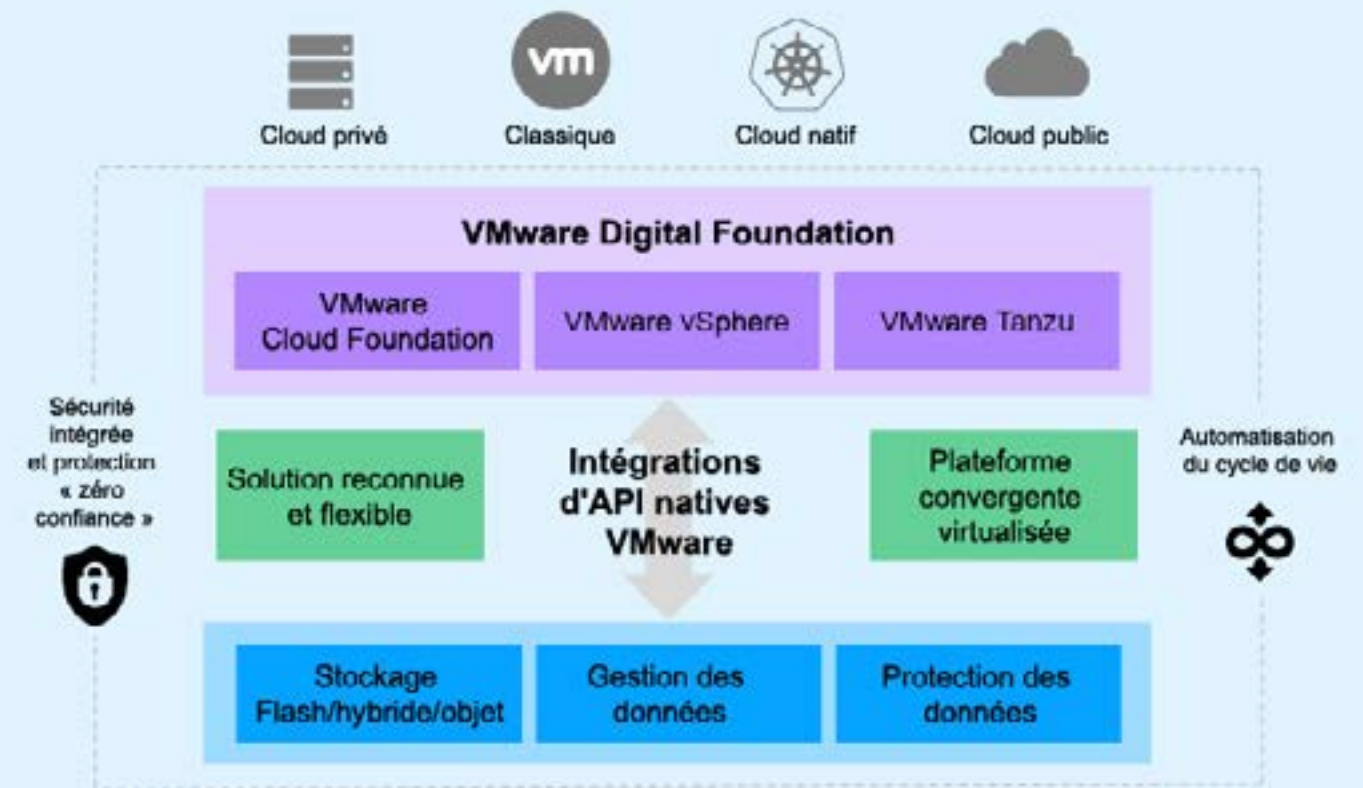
vm

Cloud privé

Classique

Cloud natif

Cloud public

VMware Digital Foundation

VMware Cloud Foundation

VMware vSphere

VMware Tanzu

Sécurité intégrée et protection « zéro confiance »

Solution reconnue et flexible

Intégrations d'API natives VMware

Plateforme convergente virtualisée

Automatisation du cycle de vie

Stockage Flash/hybride/objet

Gestion des données

Protection des données